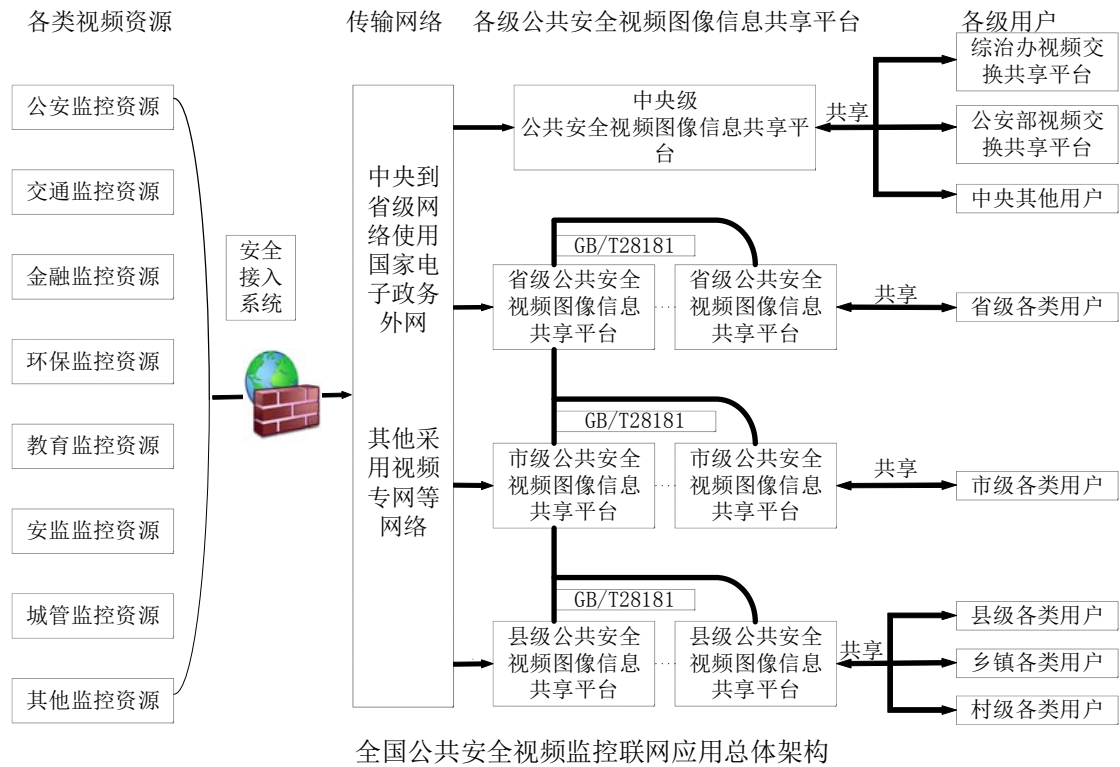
各类视频资源

公安监控资源

交通监控资源

金融监控资源

环保监控资源

教育监控资源

安监监控资源

城管监控资源

其他监控资源

安全接入系统

传输网络

中央到省级网络使用国家电子政务外网

其他采用视频专网等网络

各级公共安全视频图像信息共享平台

中央级
公共安全视频图像信息共享平台

共享

GB/T28181

省级公共安全视频图像信息共享平台

省级公共安全视频图像信息共享平台

共享

GB/T28181

市级公共安全视频图像信息共享平台

市级公共安全视频图像信息共享平台

共享

GB/T28181

县级公共安全视频图像信息共享平台

县级公共安全视频图像信息共享平台

共享

各级用户

综治办视频交换共享平台

公安部视频交换共享平台

中央其他用户

省级各类用户

市级各类用户

县级各类用户

乡镇各类用户

村级各类用户

全国公共安全视频监控联网应用总体架构